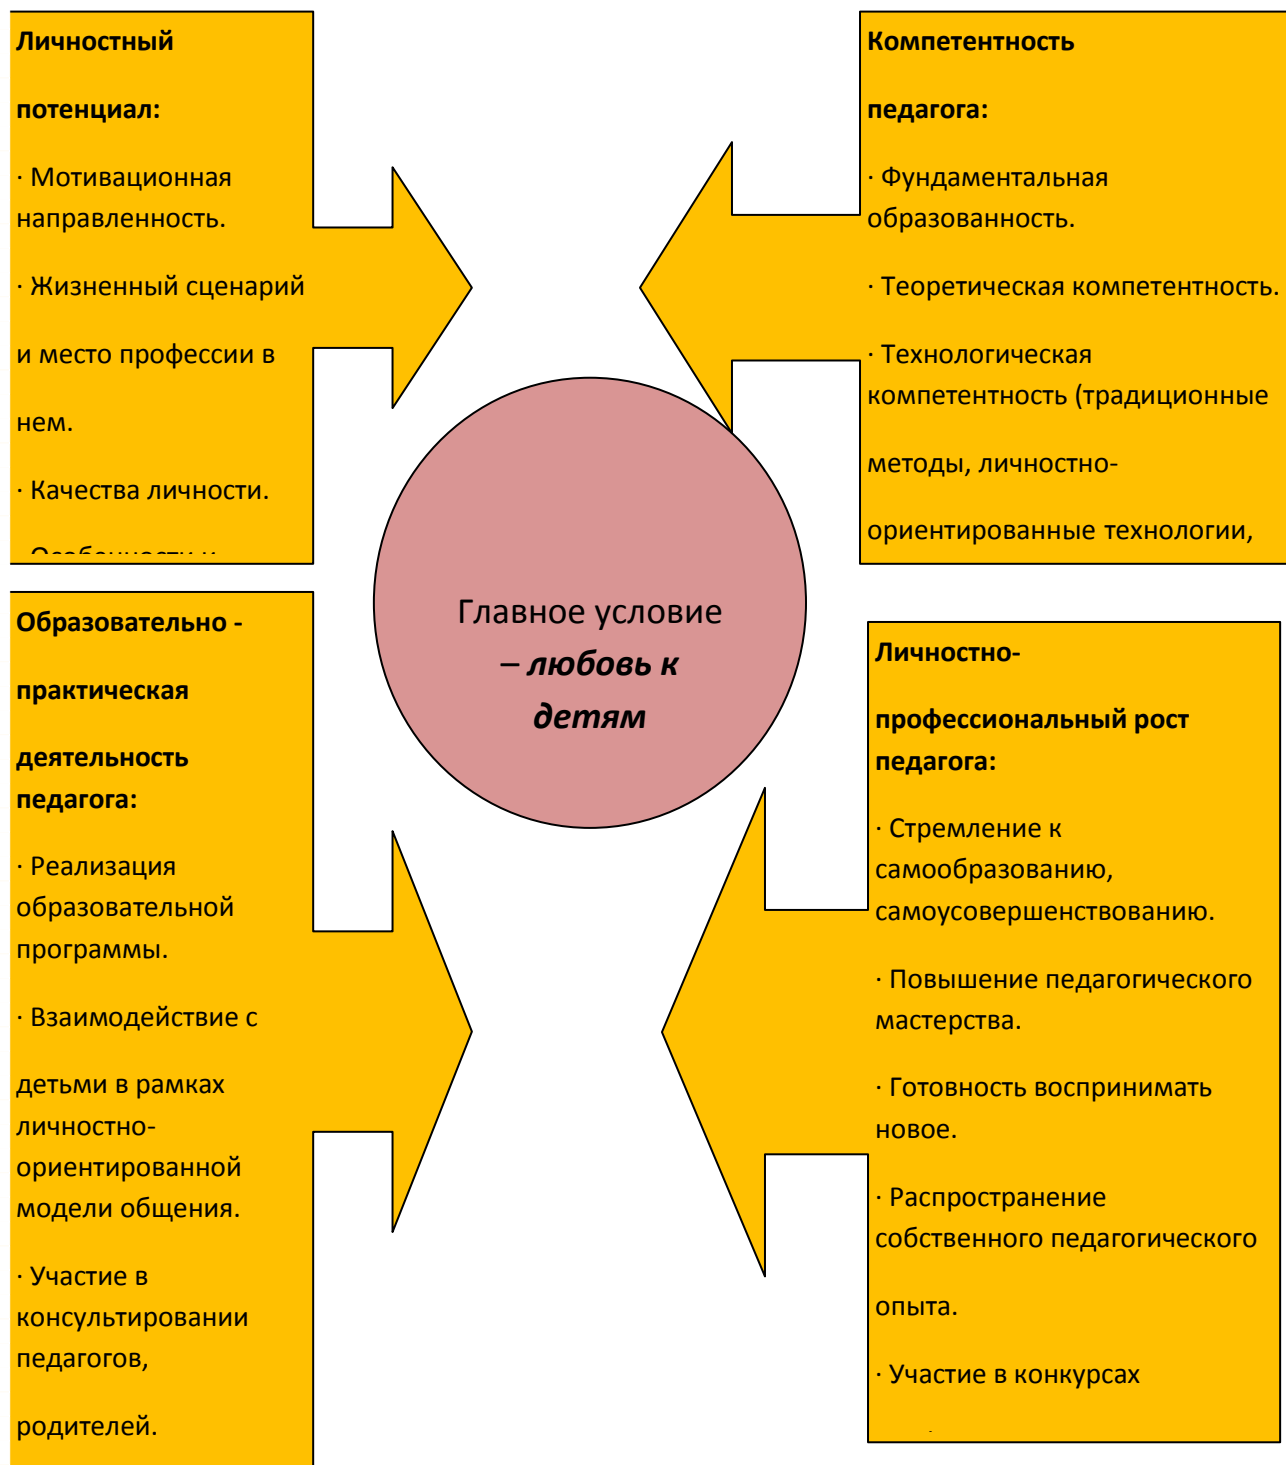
Личностный потенциал:

· Мотивационная направленность.

· Жизненный сценарий и место профессии в нем.

· Качества личности.

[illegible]

Компетентность педагога:

· Фундаментальная образованность.

· Теоретическая компетентность.

· Технологическая компетентность (традиционные методы, личностно-ориентированные технологии,

Главное условие – любовь к детям

Образовательно - практическая деятельность педагога:

· Реализация образовательной программы.

· Взаимодействие с детьми в рамках личностно-ориентированной модели общения.

· Участие в консультировании педагогов, родителей.

Личностно-профессиональный рост педагога:

· Стремление к самообразованию, самоусовершенствованию.

· Повышение педагогического мастерства.

· Готовность воспринимать новое.

· Распространение собственного педагогического опыта.

· Участие в конкурсах